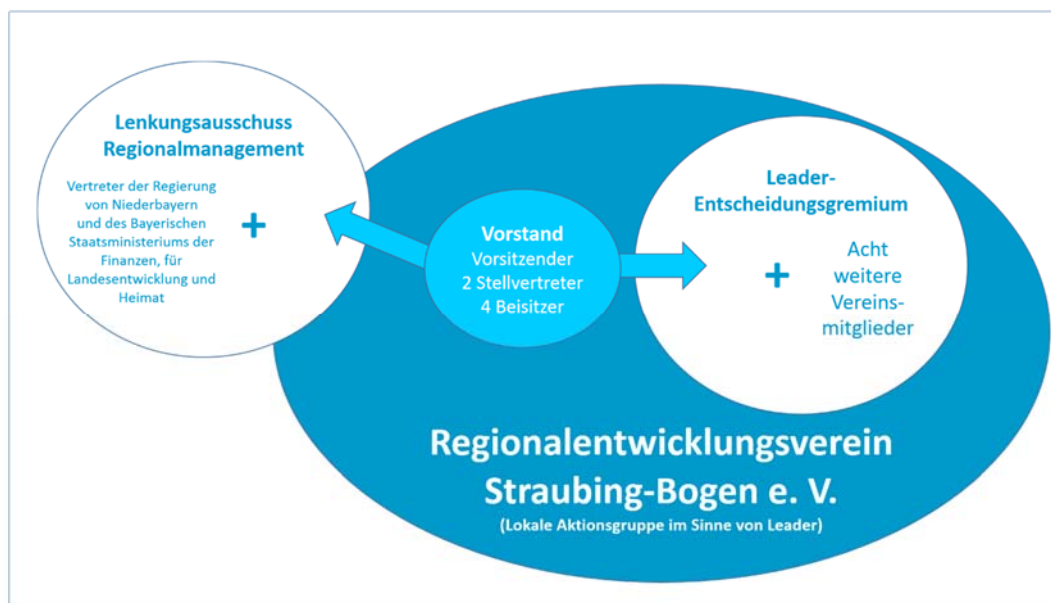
Lenkungsausschuss Regionalmanagement

Vertreter der Regierung von Niederbayern und des Bayerischen Staatsministeriums der Finanzen, für Landesentwicklung und Heimat

+

Vorstand
Vorsitzender
2 Stellvertreter
4 Beisitzer

Leader-Entscheidungsgremium

+

Acht weitere Vereinsmitglieder

Regionalentwicklungsverein Straubing-Bogen e. V.
(Lokale Aktionsgruppe im Sinne von Leader)